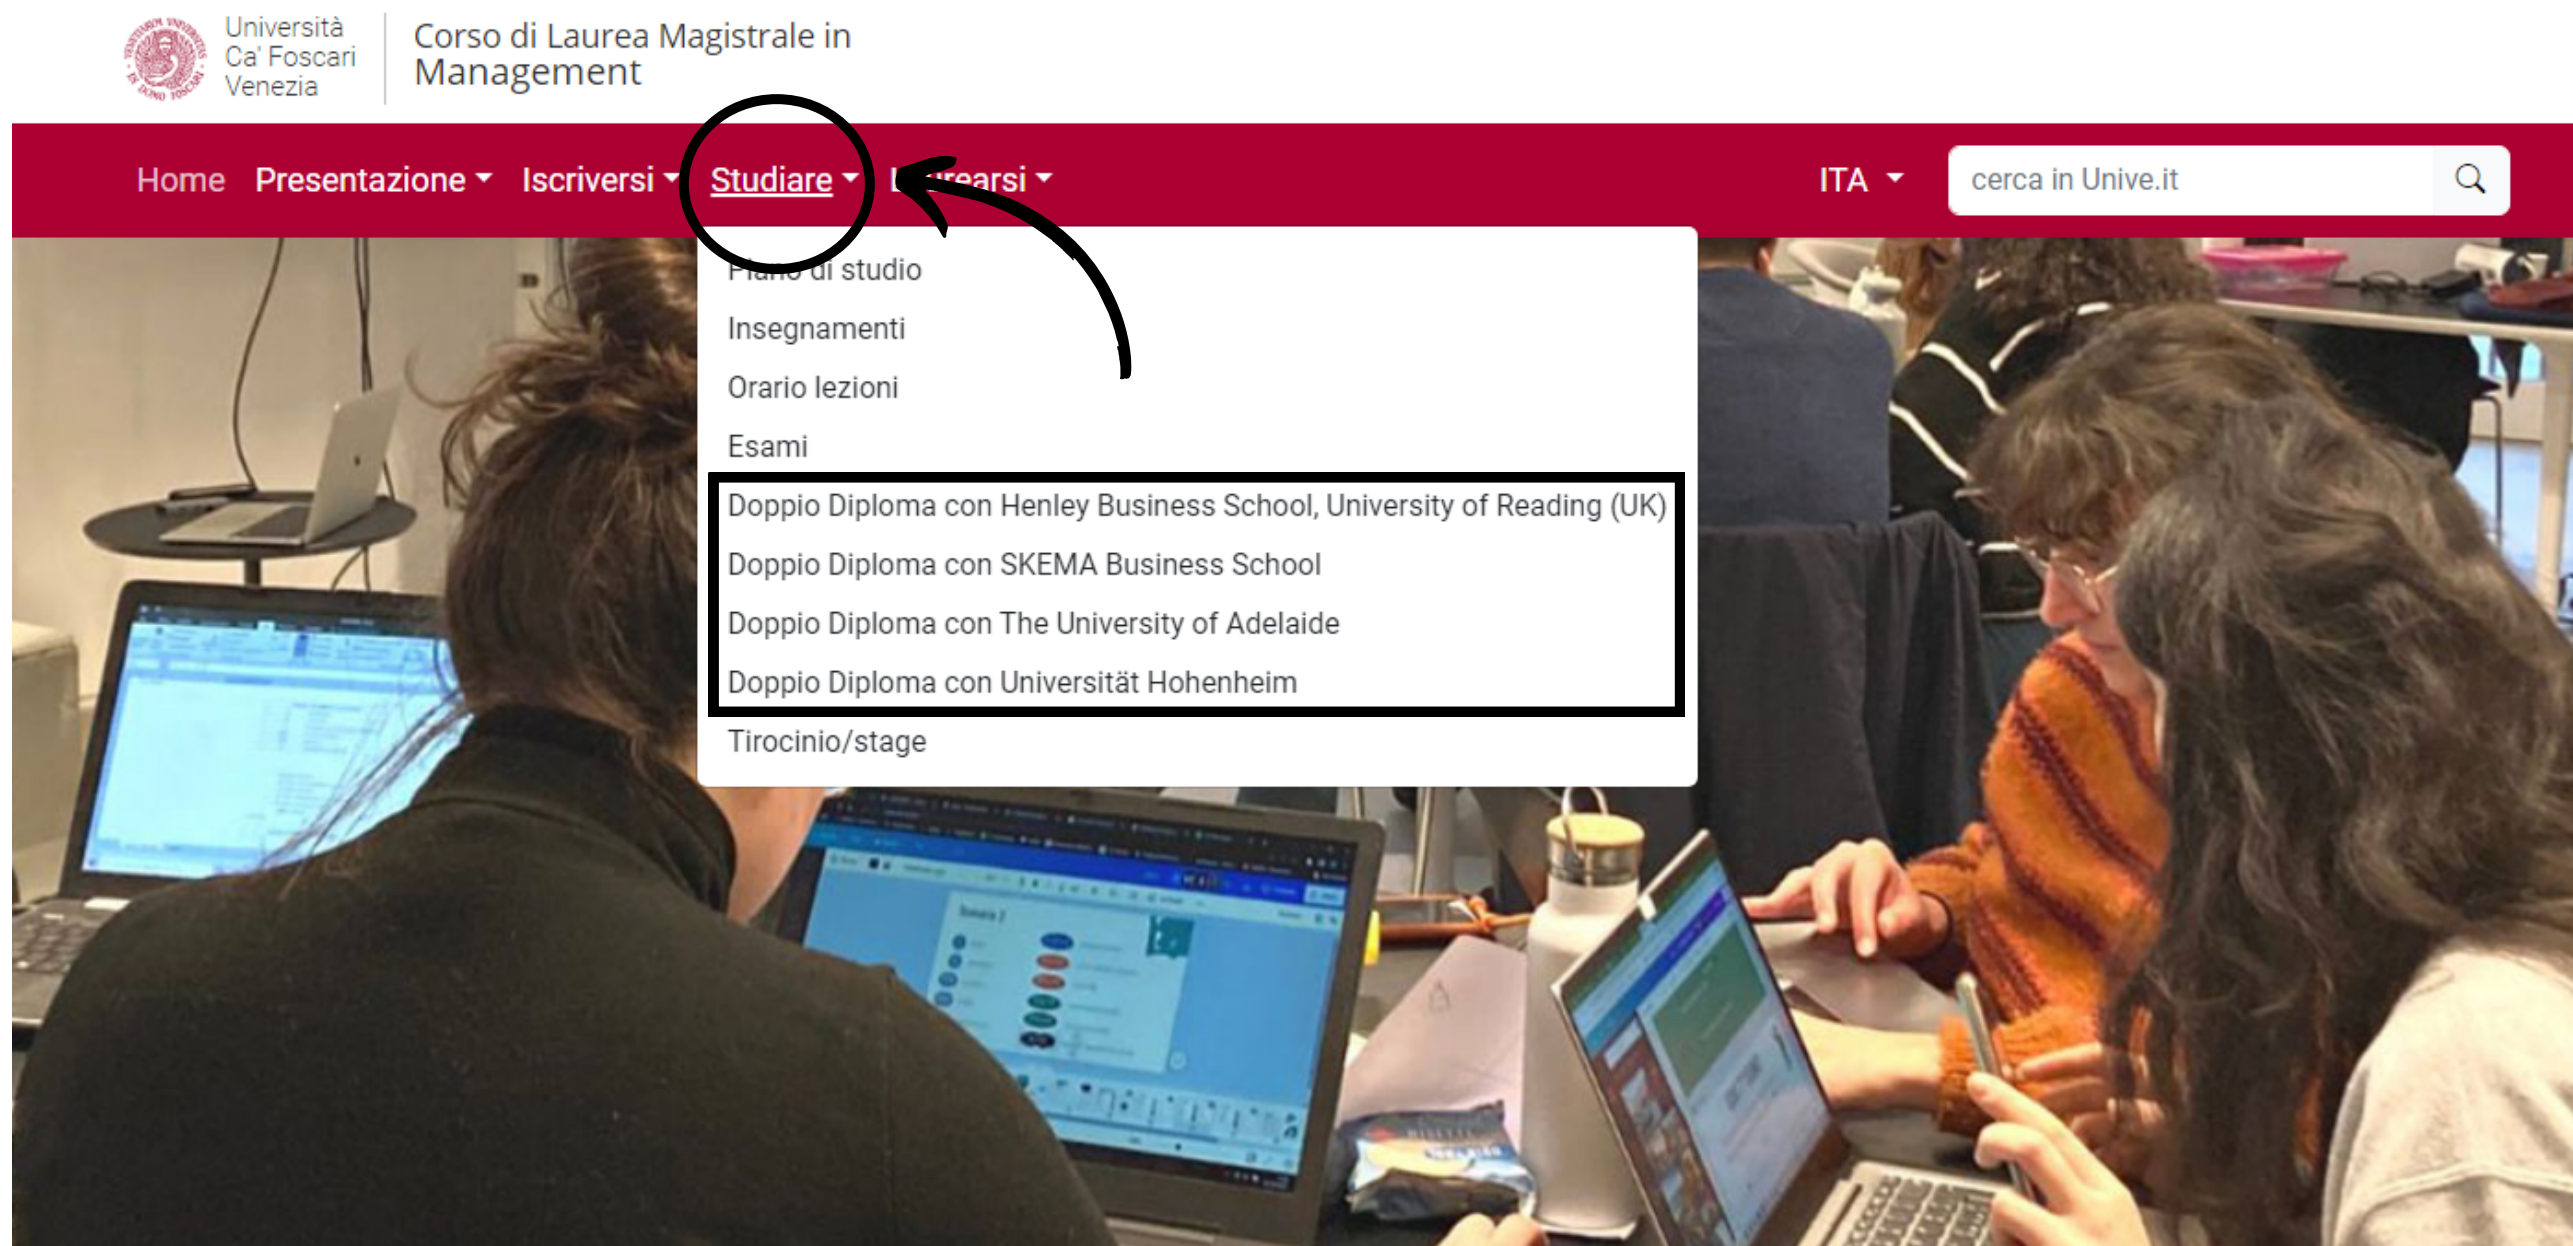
Università Ca' Foscari Venezia

Corso di Laurea Magistrale in Management

Home Presentazione Iscriversi Studiare L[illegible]earsi

ITA

cerca in Unive.it

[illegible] di studio

Insegnamenti

Orario lezioni

Esami

Doppio Diploma con Henley Business School, University of Reading (UK)

Doppio Diploma con SKEMA Business School

Doppio Diploma con The University of Adelaide

Doppio Diploma con Universität Hohenheim

Tirocinio/stage